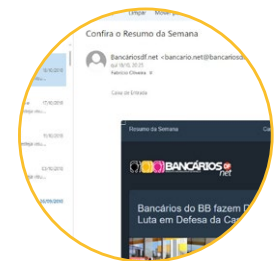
Limpar Mover para

Confira o Resumo da Semana

Bancáriosdf.net <bancario.net@bancariosd

Qui 18/10, 20:25

Fabrício Oliveira

Caixa de Entrada

18/10/2018

17/10/2018

17/10/2018

17/10/2018

03/10/2018

Resumo da Semana

BANCÁRIOS DF net

Bancários do BB fazem D
Luta em Defesa da Ca